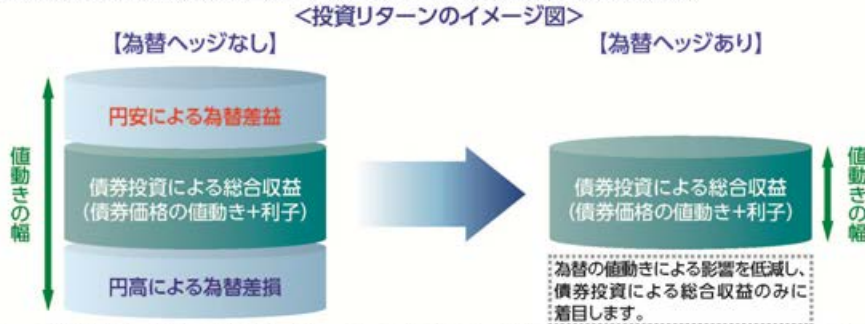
<投資リターンのイメージ図>

【為替ヘッジなし】

値動きの幅

円安による為替差益

債券投資による総合収益
(債券価格の値動き+利子)

円高による為替差損

【為替ヘッジあり】

債券投資による総合収益
(債券価格の値動き+利子)

値動きの幅

為替の値動きによる影響を低減し、債券投資による総合収益のみに着目します。